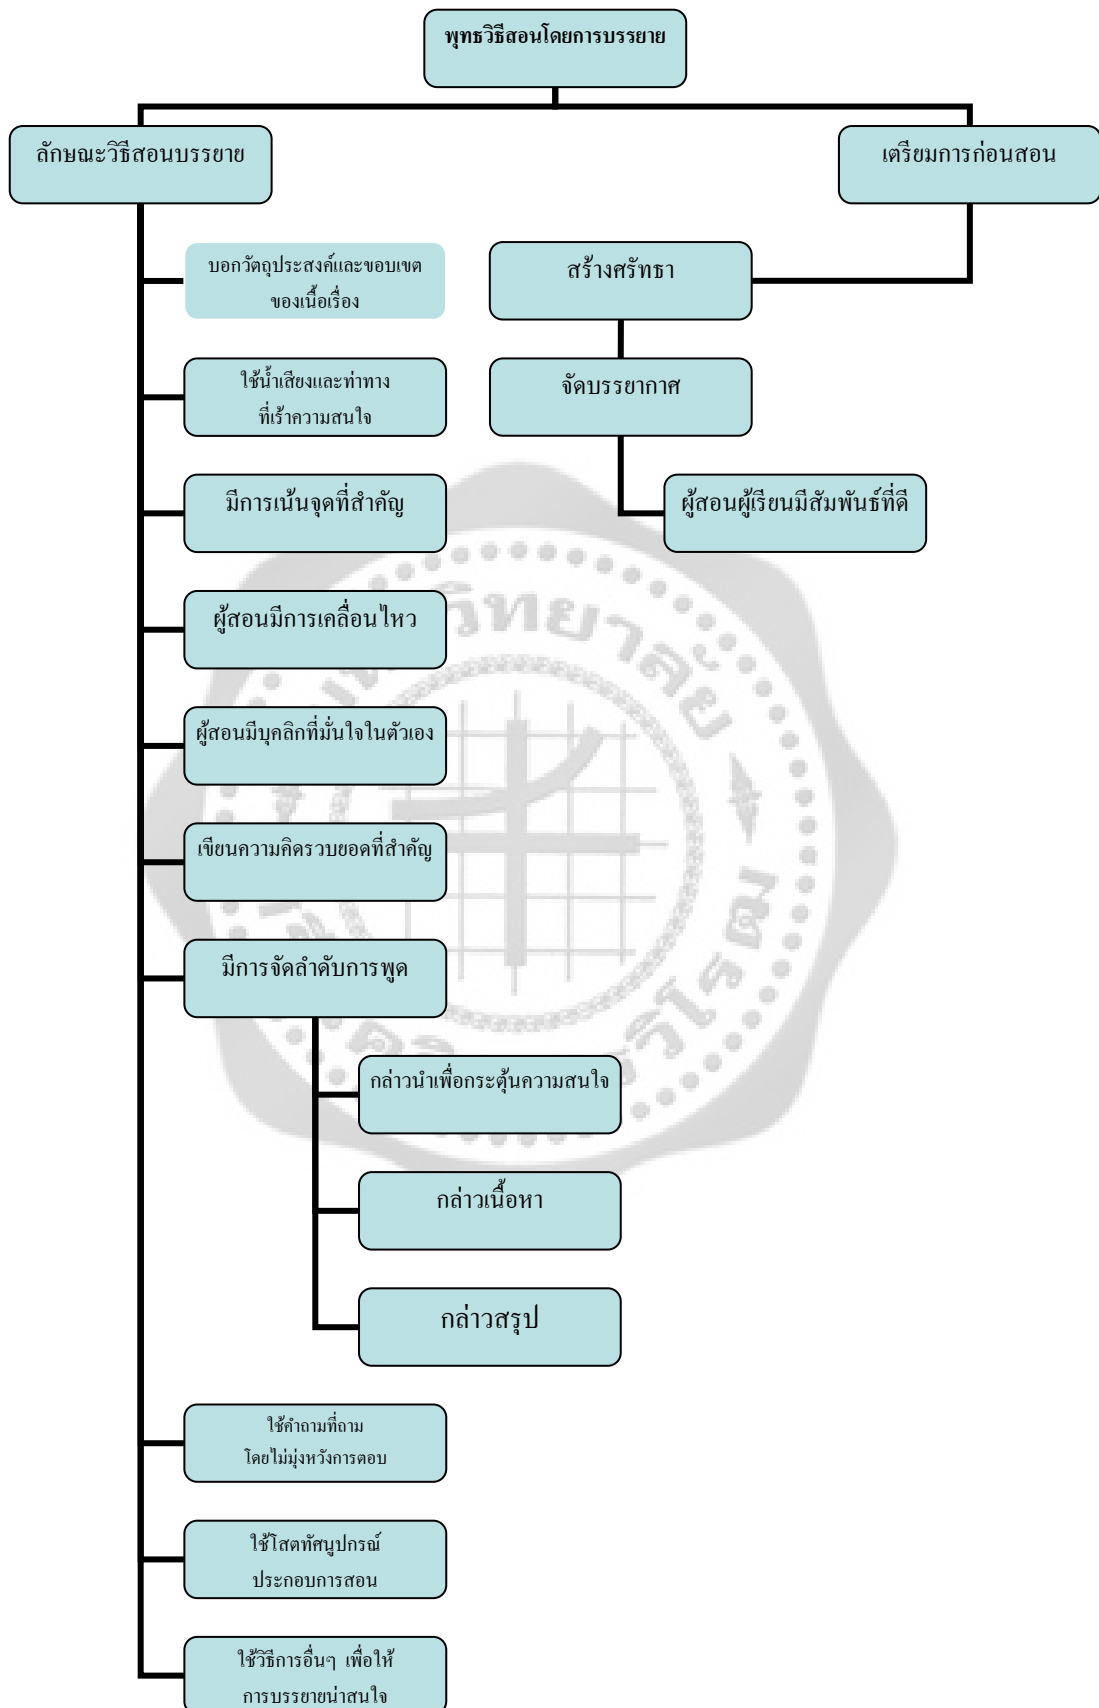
พุทธวิธีสอนโดยการบรรยาย

ลักษณะวิธีสอนบรรยาย

เตรียมการก่อนสอน

บอกวัตถุประสงค์และขอบเขตของเนื้อเรื่อง

ใช้น้ำเสียงและท่าทางที่เร้าความสนใจ

มีการเน้นจุดที่สำคัญ

ผู้สอนมีการเคลื่อนไหว

ผู้สอนมีบุคลิกที่มั่นใจในตัวเอง

เขียนความคิดรวบยอดที่สำคัญ

มีการจัดลำดับการพูด

กล่าวนำเพื่อกระตุ้นความสนใจ

กล่าวเนื้อหา

กล่าวสรุป

ใช้คำถามที่ถามโดยไม่มุ่งหวังการตอบ

ใช้โสตทัศนูปกรณ์ประกอบการสอน

ใช้วิธีการอื่นๆ เพื่อให้การบรรยายน่าสนใจ

สร้างศรัทธา

จัดบรรยากาศ

ผู้สอนผู้เรียนมีสัมพันธ์ที่ดี

วิทยาลัย